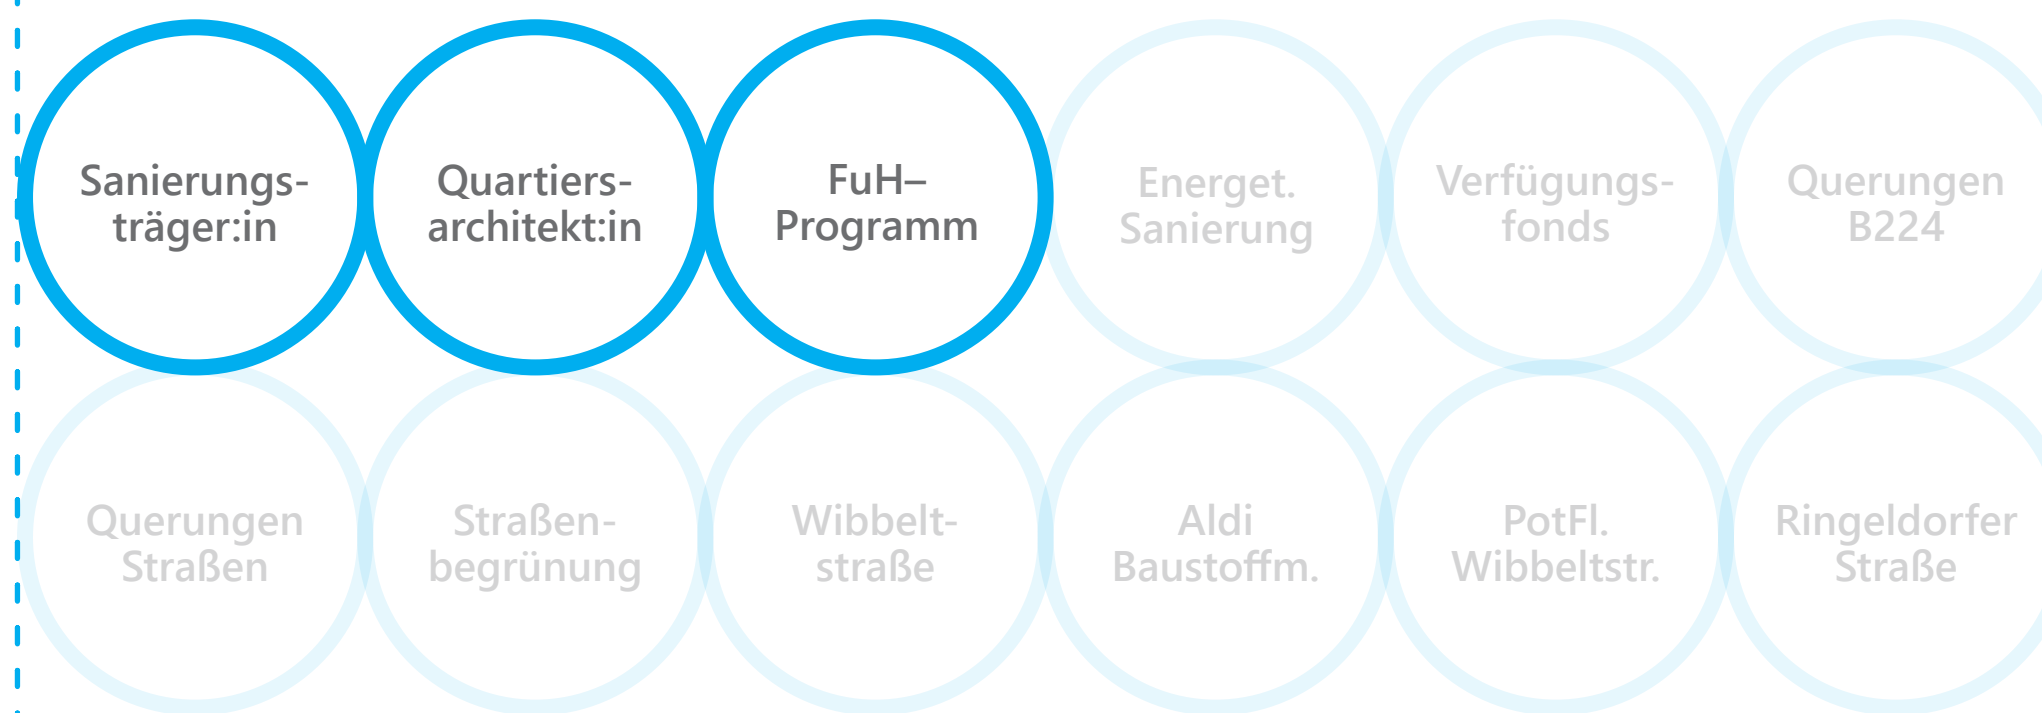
Sanierungs-träger:in

Quartiers-architekt:in

FuH–Programm

Energet. Sanierung

Verfügungs-fonds

Querungen B224

Querungen Straßen

Straßen-begrünung

Wibbelt-straße

Aldi Baustoffm.

PotFl. Wibbeltstr.

Ringeldorfer Straße